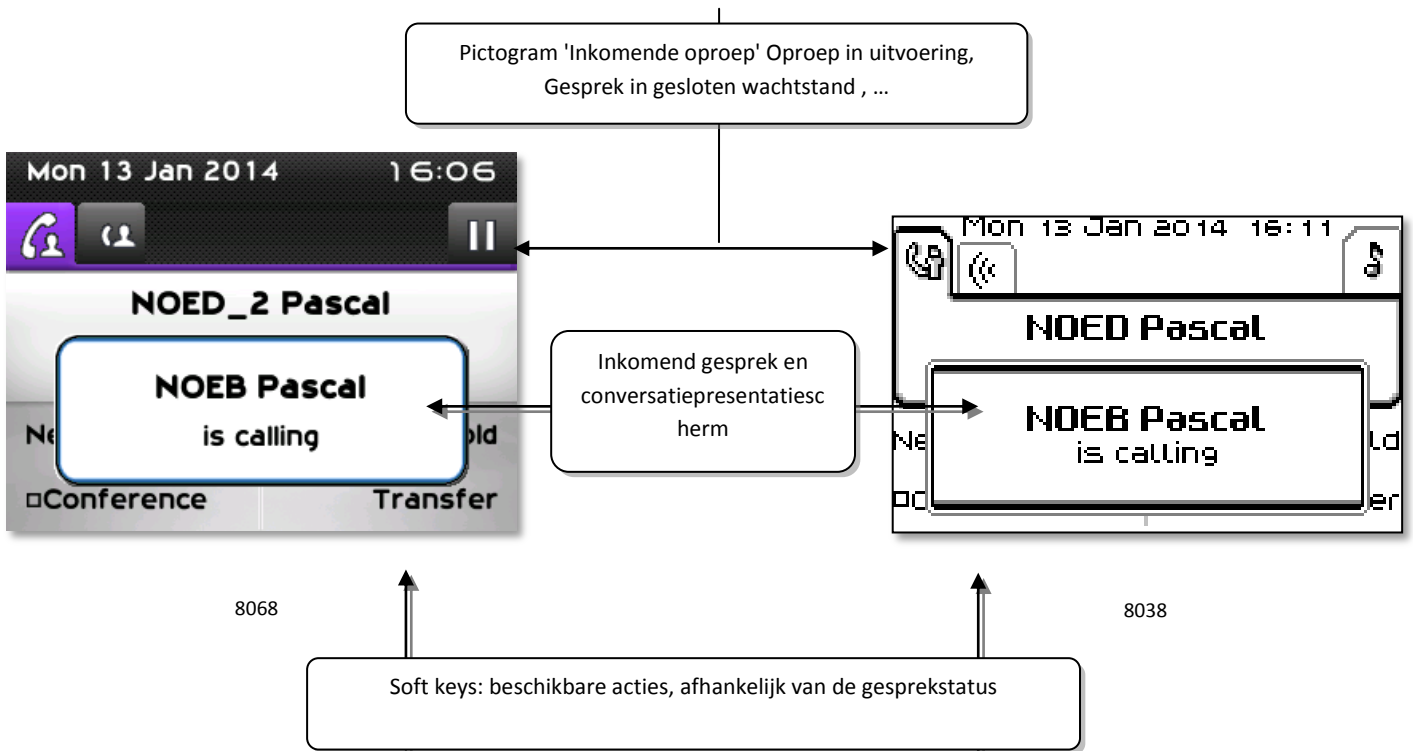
Pictogram 'Inkomende oproep' Oproep in uitvoering, Gesprek in gesloten wachtstand , …

Mon 13 Jan 2014 16:06

NOED_2 Pascal

NOEB Pascal
is calling

Ne

old

▫Conference

Transfer

Mon 13 Jan 2014 16:11

NOED Pascal

NOEB Pascal
is calling

Ne

ld

PC

er

Inkomend gesprek en conversatiepresentatiescherm

8068

8038

Soft keys: beschikbare acties, afhankelijk van de gesprekstatus